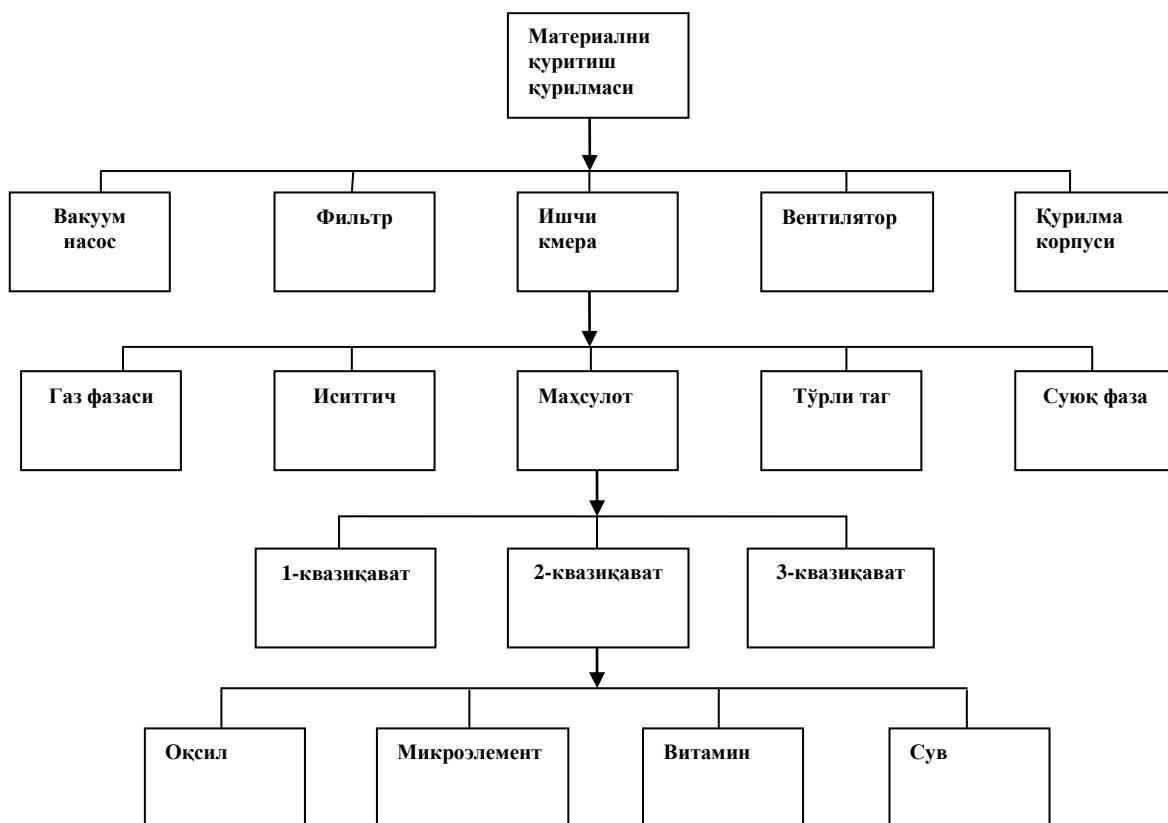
Материални қуритиш қурилмаси

Вакуум насос

Фильтр

Ишчи кмера

Вентилятор

Қурилма корпуси

Газ фазаси

Иситгич

Махсулот

Тўрли таг

Суюқ фаза

1-квазиқават

2-квазиқават

3-квазиқават

Оқсил

Микроэлемент

Витамин

Сув